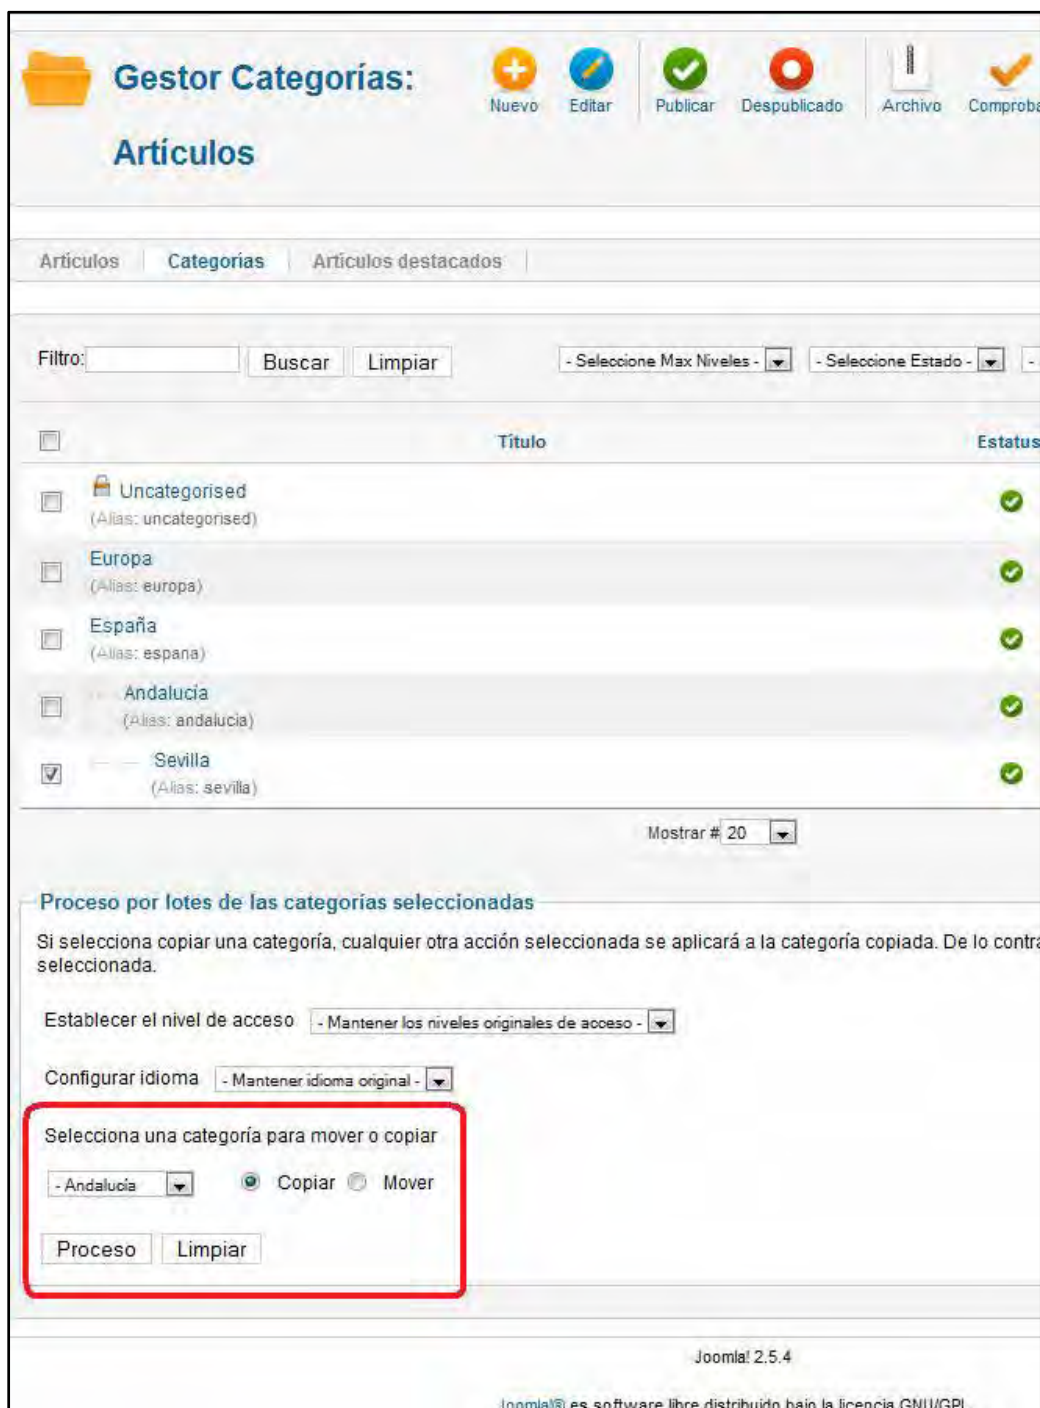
Gestor Categorías: Artículos

Nuevo Editar Publicar Despublicado Archivo Comproba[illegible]

Artículos Categorías Artículos destacados

Filtro: Buscar Limpiar - Seleccione Max Niveles - - Seleccione Estado -

| | Título | Estatus |
|---|---|---|
| | Uncategorised (Alias: uncategorised) | |
| | Europa (Alias: europa) | |
| | España (Alias: espana) | |
| | Andalucía (Alias: andalucia) | |
| | Sevilla (Alias: sevilla) | |

Mostrar # 20

Proceso por lotes de las categorías seleccionadas

Si selecciona copiar una categoría, cualquier otra acción seleccionada se aplicará a la categoría copiada. De lo contra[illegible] seleccionada.

Establecer el nivel de acceso - Mantener los niveles originales de acceso -

Configurar idioma - Mantener idioma original -

Selecciona una categoría para mover o copiar

- Andalucía Copiar Mover

Proceso Limpiar

Joomla! 2.5.4

Joomla!® es software libre distribuido bajo la licencia GNU/GPL.